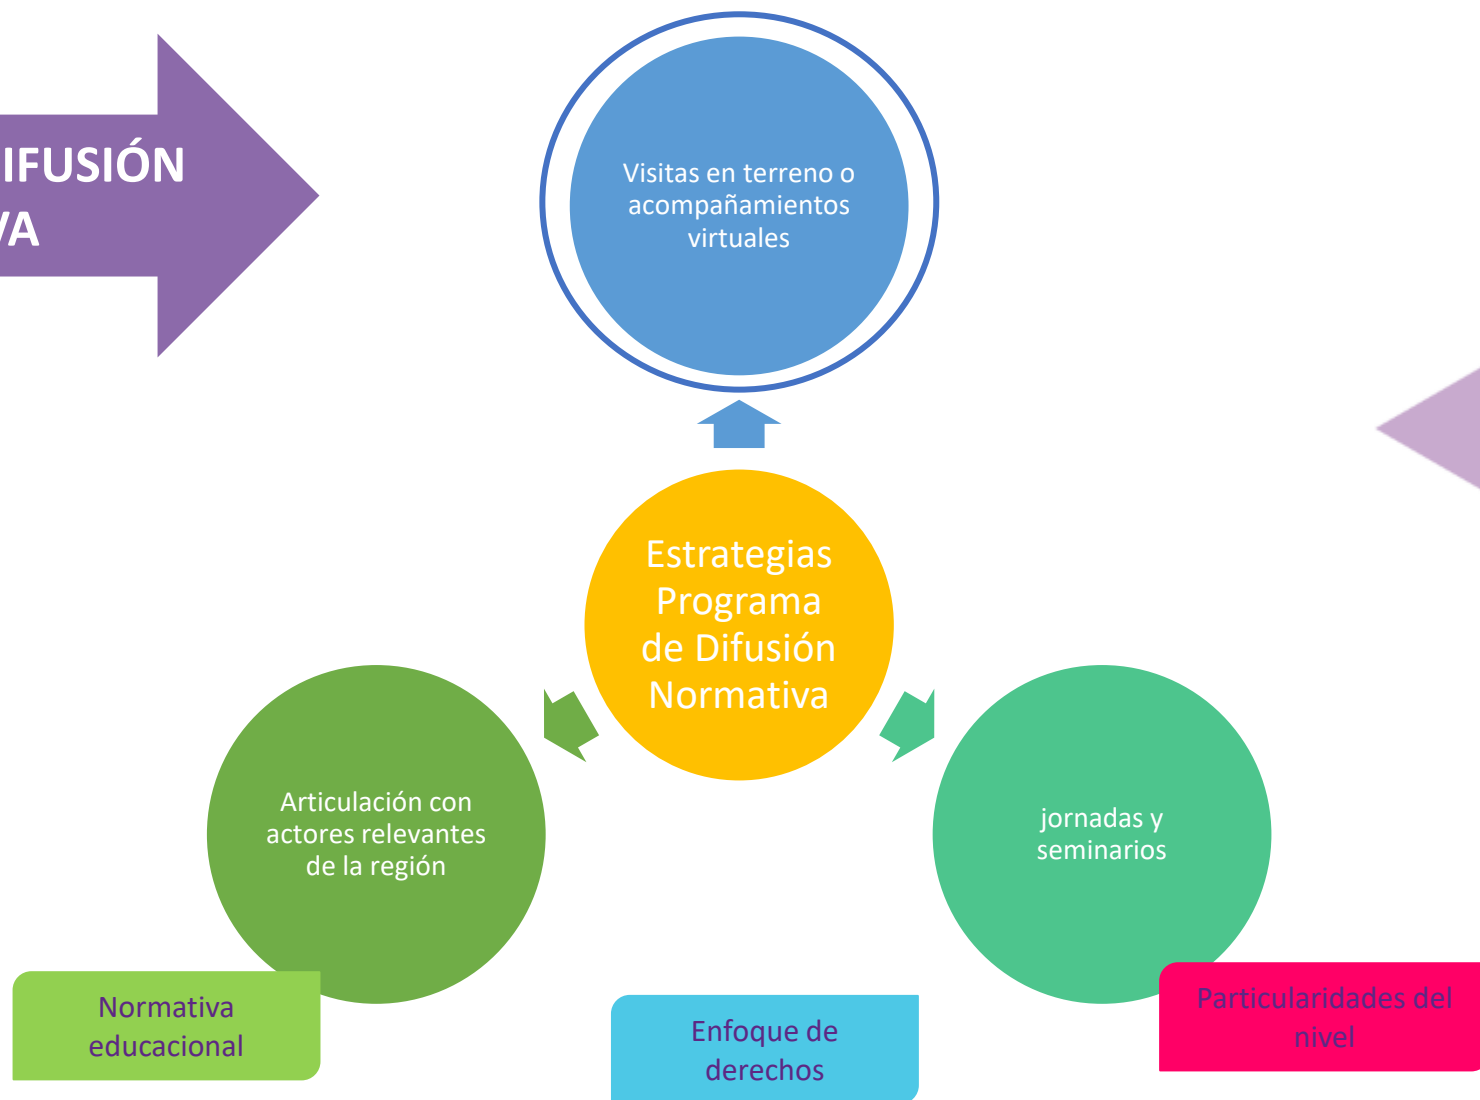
IFUSIÓN
VA

Visitas en terreno o acompañamientos virtuales

Estrategias Programa de Difusión Normativa

Articulación con actores relevantes de la región

jornadas y seminarios

Normativa educacional

Enfoque de derechos

Particularidades del nivel